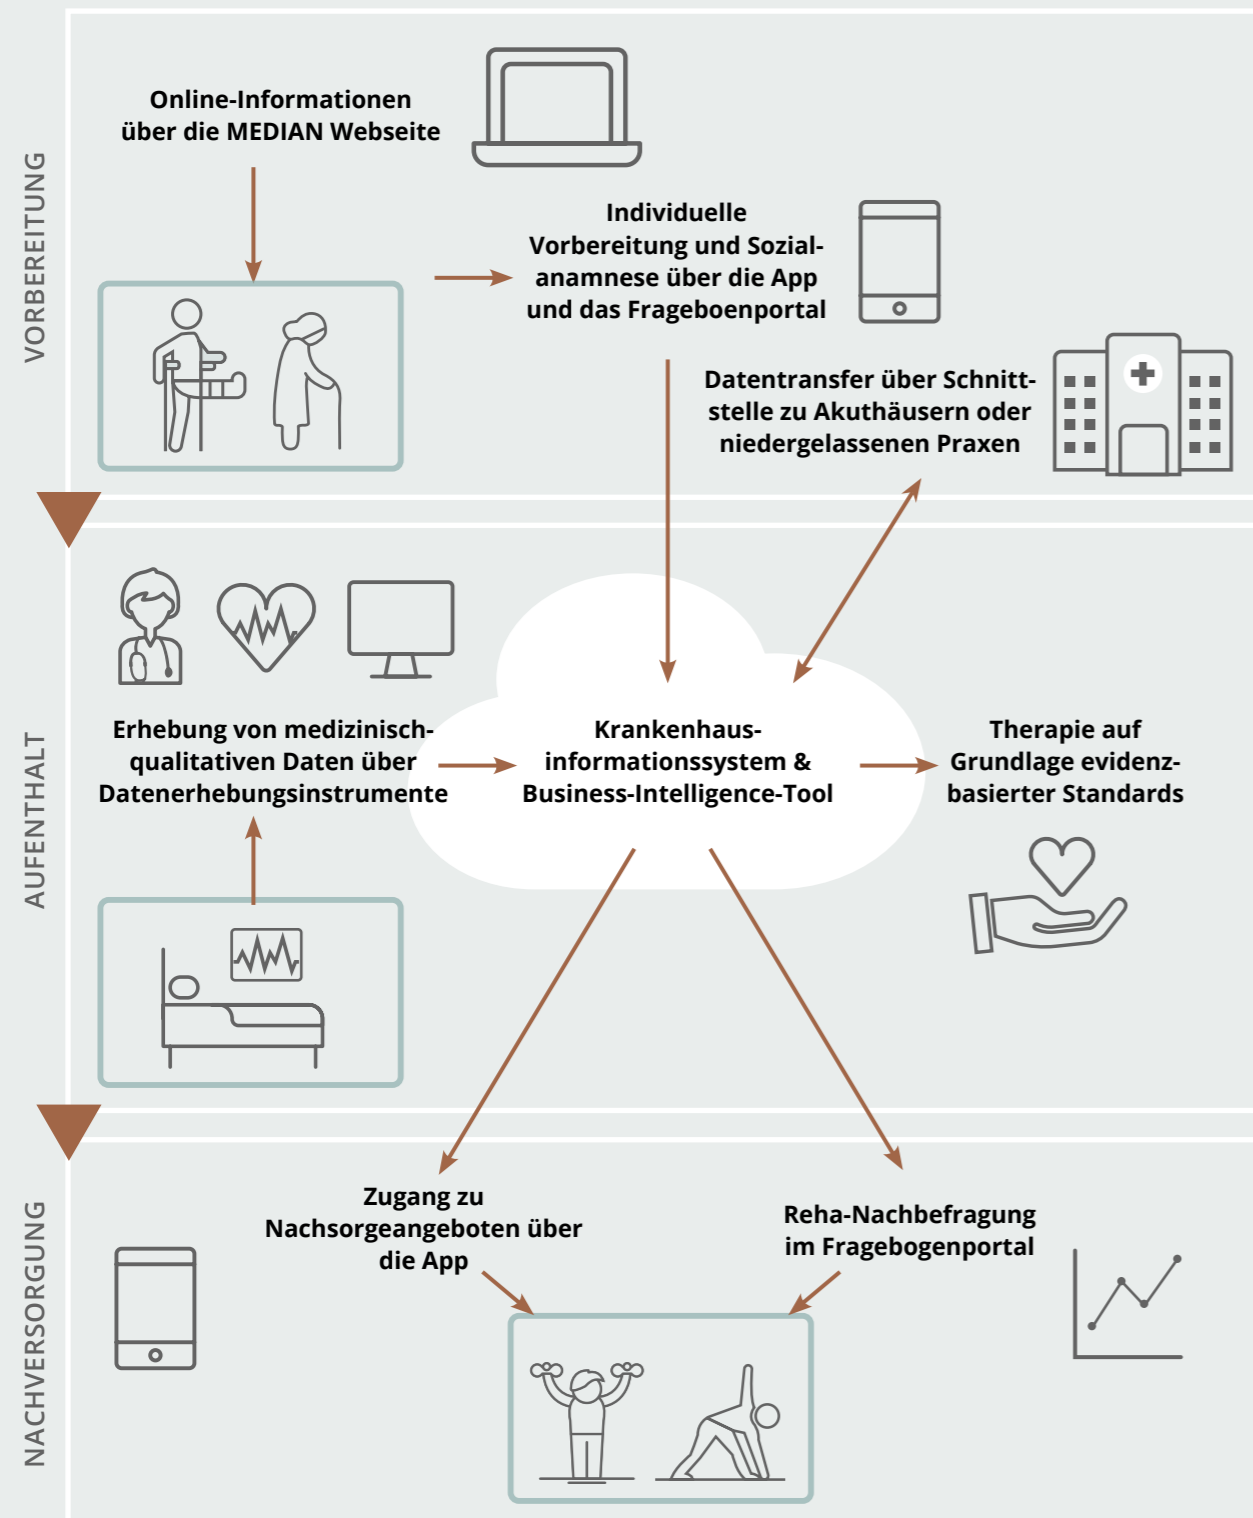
VORBEREITUNG

Online-Informationen über die MEDIAN Webseite

Individuelle Vorbereitung und Sozialanamnese über die App und das Frageboenportal

Datentransfer über Schnittstelle zu Akuthäusern oder niedergelassenen Praxen

AUFENTHALT

Erhebung von medizinisch-qualitativen Daten über Datenerhebungsinstrumente

Krankenhausinformationssystem & Business-Intelligence-Tool

Therapie auf Grundlage evidenzbasierter Standards

NACHVERSORGUNG

Zugang zu Nachsorgeangeboten über die App

Reha-Nachbefragung im Fragebogenportal